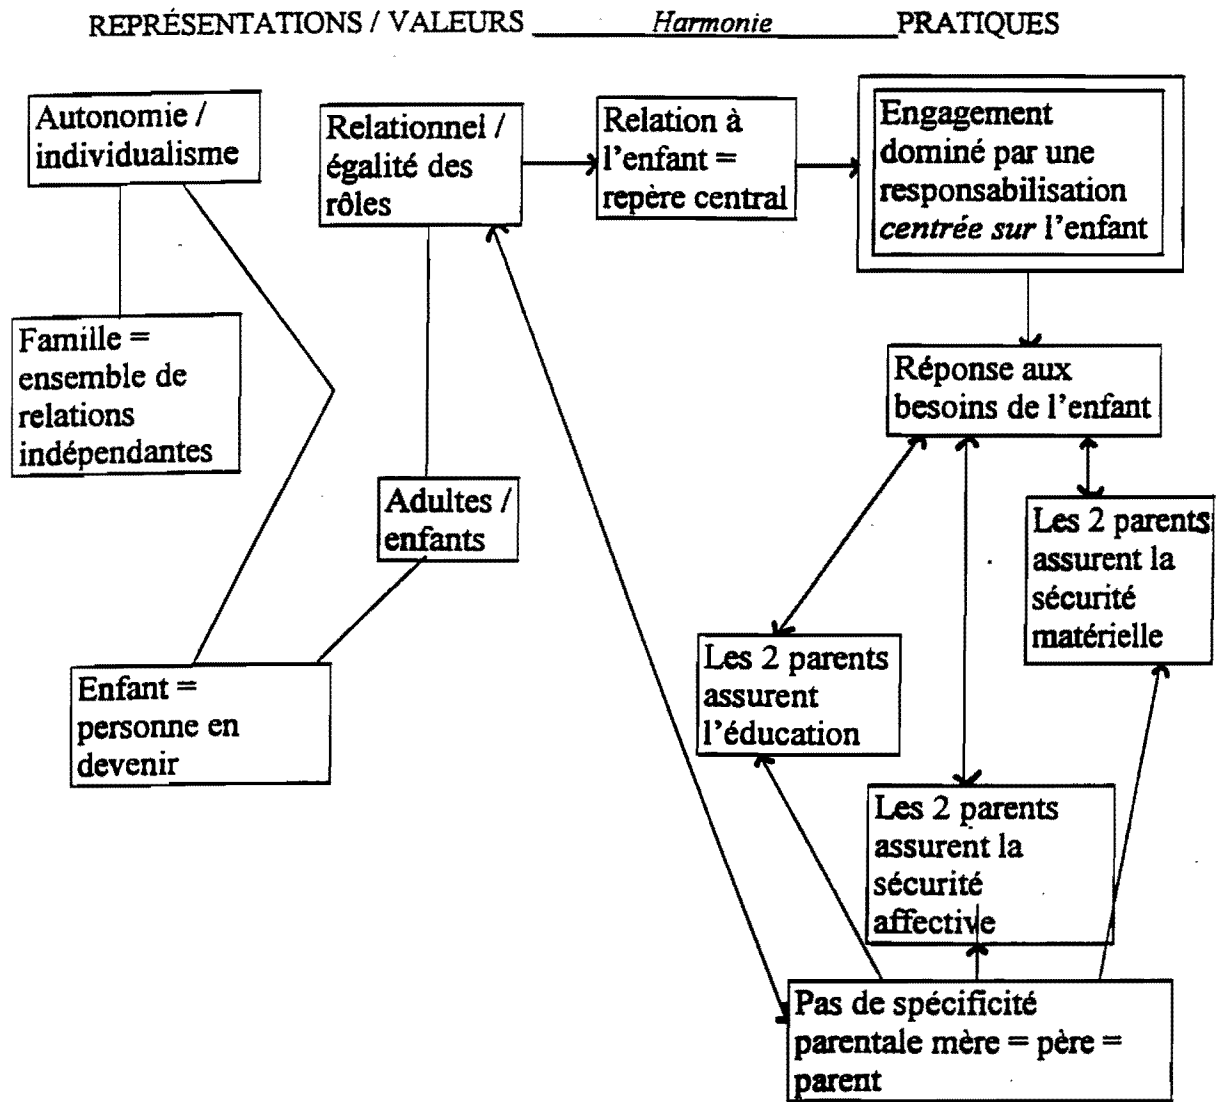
REPRÉSENTATIONS / VALEURS _______ *Harmonie* _______ PRATIQUES

Autonomie / individualisme

Relationnel / égalité des rôles

Relation à l'enfant = repère central

Engagement dominé par une responsabilisation *centrée sur* l'enfant

Famille = ensemble de relations indépendantes

Réponse aux besoins de l'enfant

Adultes / enfants

Les 2 parents assurent la sécurité matérielle

Les 2 parents assurent l'éducation

Enfant = personne en devenir

Les 2 parents assurent la sécurité affective

Pas de spécificité parentale mère = père = parent